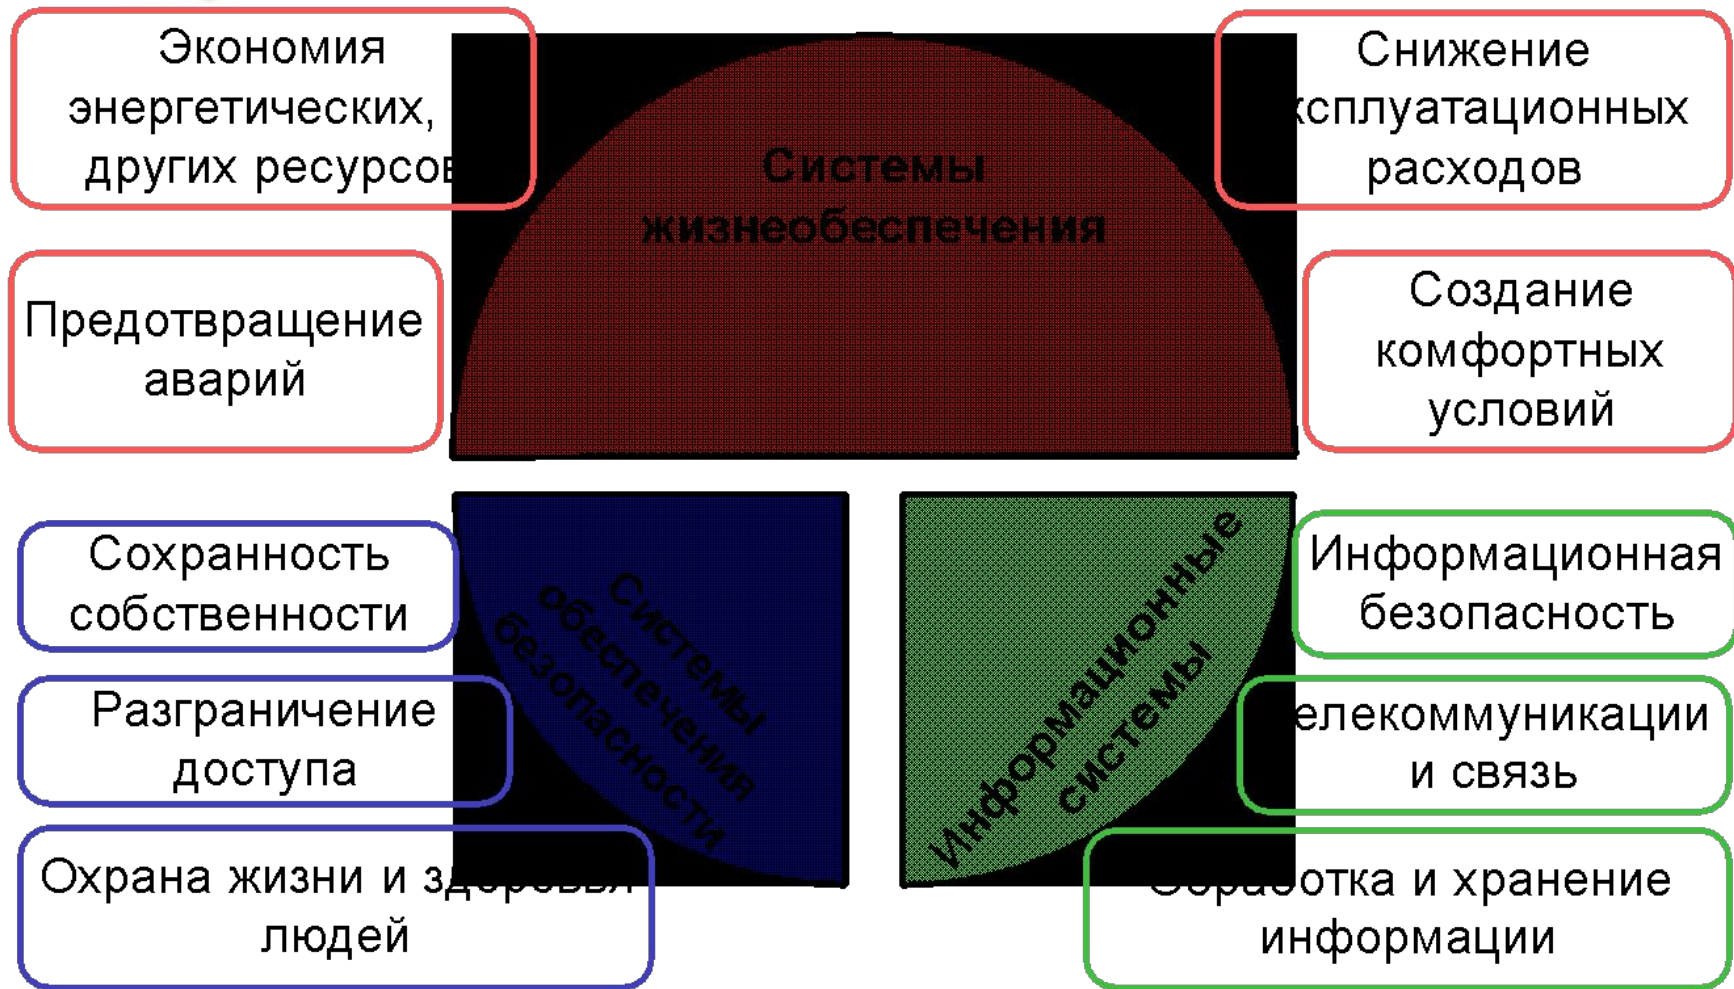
Экономия энергетических, других ресурсов

Снижение ксплуатационных расходов

Системы жизнеобеспечения

Предотвращение аварий

Создание комфортных условий

Сохранность собственности

Системы обеспечения безопасности

Информационные системы

Информационная безопасность

Разграничение доступа

елекоммуникации и связь

Охрана жизни и здоровья людей

Обработка и хранение информации